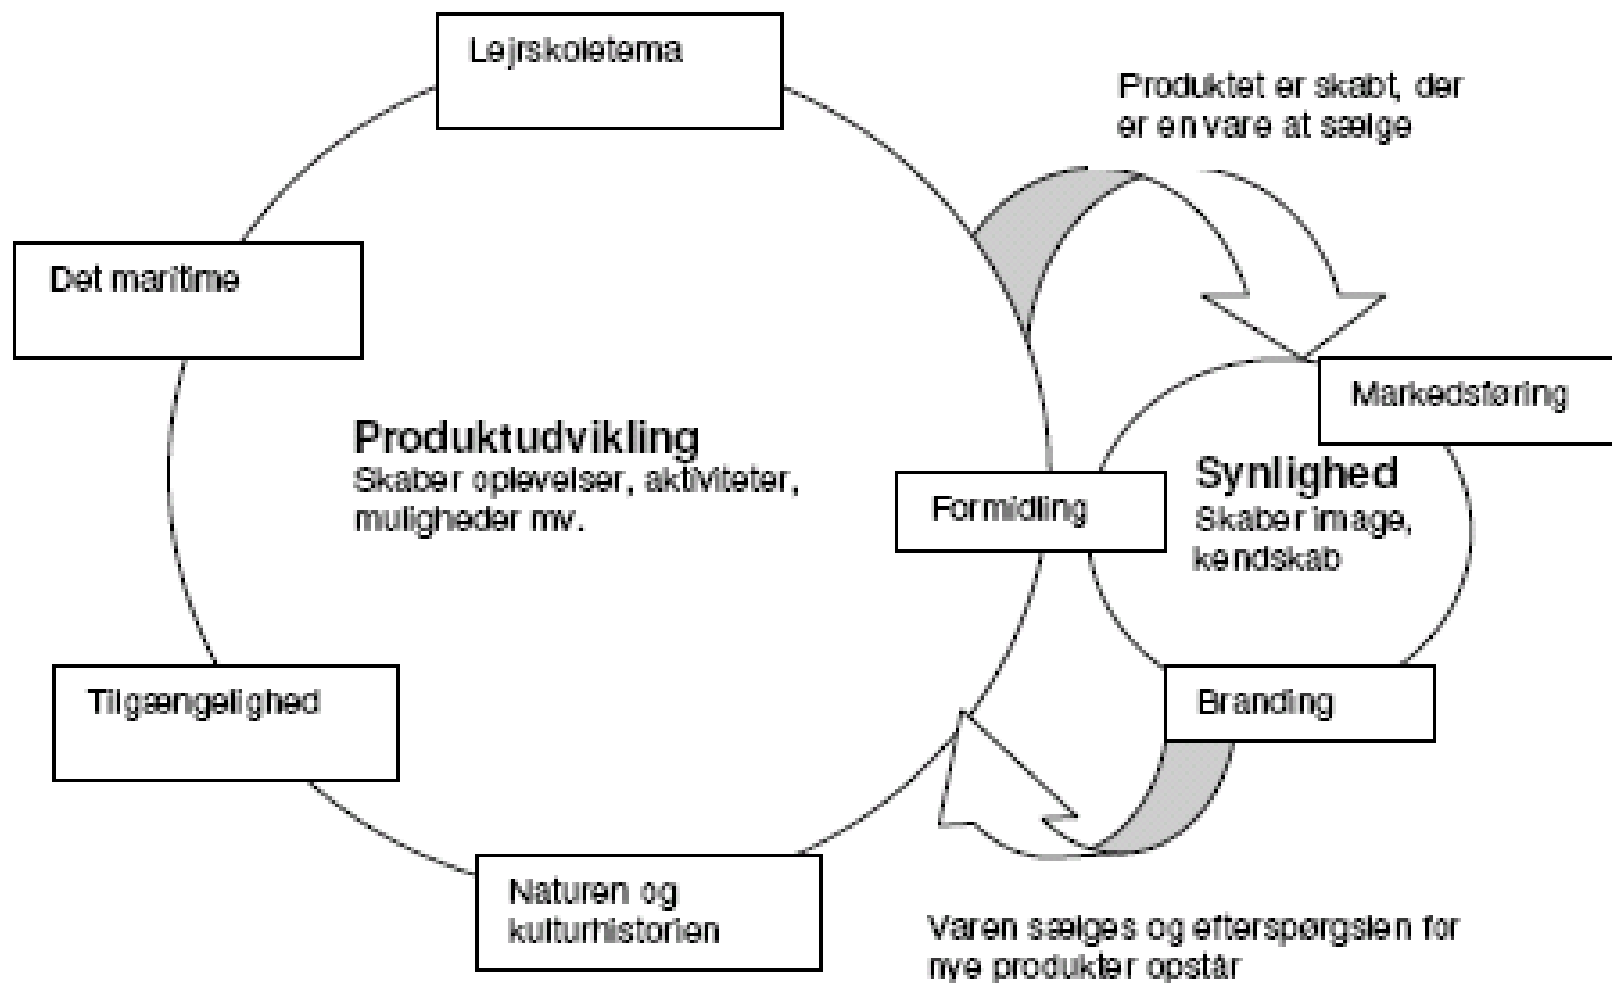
Lejrskoletema

Produktet er skabt, der er en vare at sælge

Det maritime

Markedsføring

Produktudvikling
Skaber oplevelser, aktiviteter, muligheder mv.

Synlighed
Skaber image, kendskab

Formidling

Tilgængelighed

Branding

Naturen og kulturhistorien

Varen sælges og efterspørgslen for nye produkter opstår